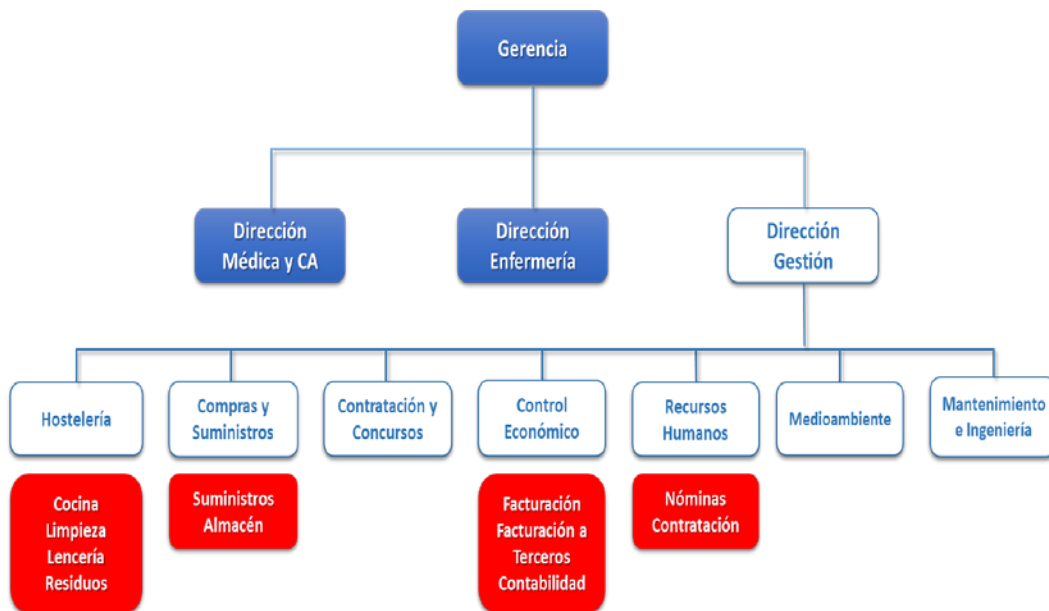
Gerencia

Dirección Médica y CA

Dirección Enfermería

Dirección Gestión

Hostelería

Compras y Suministros

Contratación y Concursos

Control Económico

Recursos Humanos

Medioambiente

Mantenimiento e Ingeniería

Cocina
Limpieza
Lencería
Residuos

Suministros
Almacén

Facturación
Facturación a Terceros
Contabilidad

Nóminas
Contratación